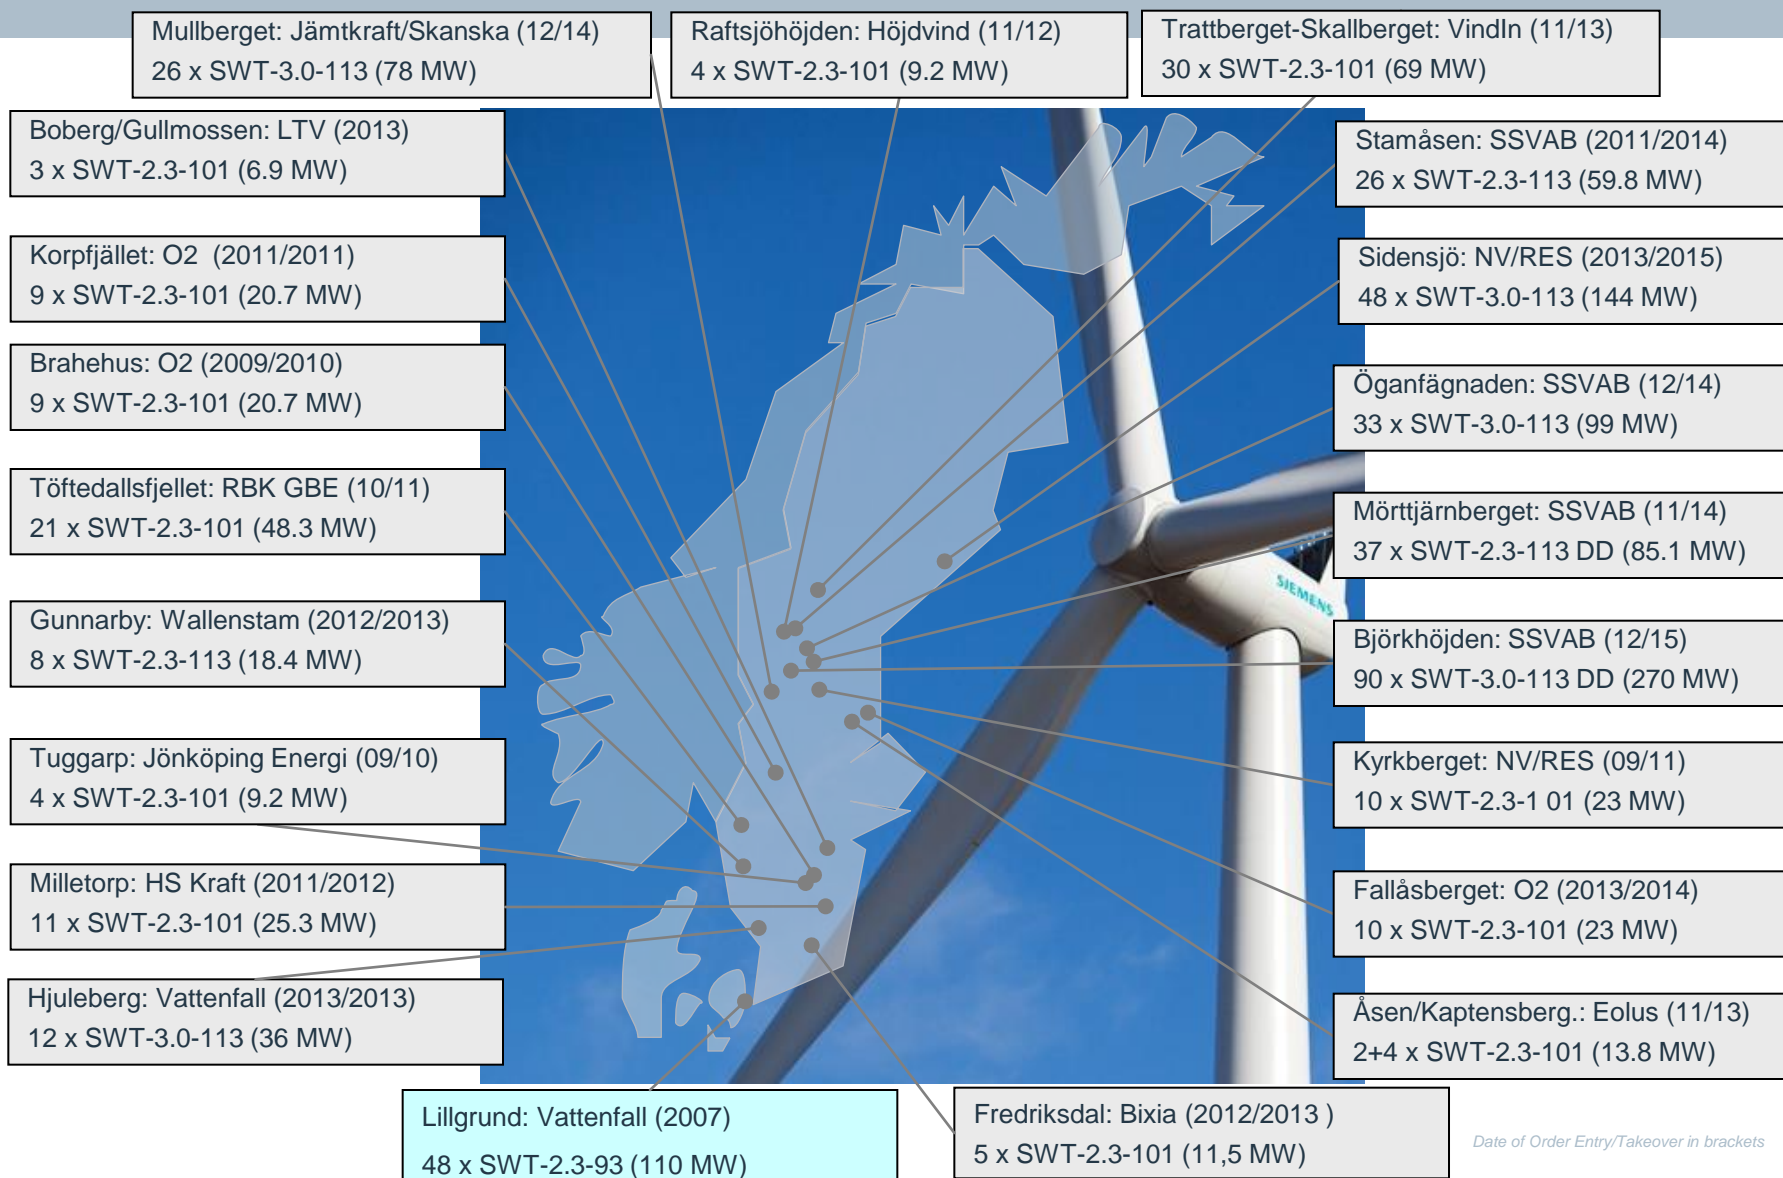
Mullberget: Jämtkraft/Skanska (12/14)
26 x SWT-3.0-113 (78 MW)

Raftsjöhöjden: Höjdvind (11/12)
4 x SWT-2.3-101 (9.2 MW)

Trattberget-Skallberget: VindIn (11/13)
30 x SWT-2.3-101 (69 MW)

Boberg/Gullmossen: LTV (2013)
3 x SWT-2.3-101 (6.9 MW)

Korpfjället: O2 (2011/2011)
9 x SWT-2.3-101 (20.7 MW)

Brahehus: O2 (2009/2010)
9 x SWT-2.3-101 (20.7 MW)

Töftedallsfjellet: RBK GBE (10/11)
21 x SWT-2.3-101 (48.3 MW)

Gunnarby: Wallenstam (2012/2013)
8 x SWT-2.3-113 (18.4 MW)

Tuggarp: Jönköping Energi (09/10)
4 x SWT-2.3-101 (9.2 MW)

Milletorp: HS Kraft (2011/2012)
11 x SWT-2.3-101 (25.3 MW)

Hjuleberg: Vattenfall (2013/2013)
12 x SWT-3.0-113 (36 MW)

Lillgrund: Vattenfall (2007)
48 x SWT-2.3-93 (110 MW)

Stamåsen: SSVAB (2011/2014)
26 x SWT-2.3-113 (59.8 MW)

Sidensjö: NV/RES (2013/2015)
48 x SWT-3.0-113 (144 MW)

Öganfägnaden: SSVAB (12/14)
33 x SWT-3.0-113 (99 MW)

Mörttjärnberget: SSVAB (11/14)
37 x SWT-2.3-113 DD (85.1 MW)

SIEMENS

Björkhöjden: SSVAB (12/15)
90 x SWT-3.0-113 DD (270 MW)

Kyrkberget: NV/RES (09/11)
10 x SWT-2.3-1 01 (23 MW)

Fallåsberget: O2 (2013/2014)
10 x SWT-2.3-101 (23 MW)

Åsen/Kaptensberg.: Eolus (11/13)
2+4 x SWT-2.3-101 (13.8 MW)

Fredriksdal: Bixia (2012/2013 )
5 x SWT-2.3-101 (11,5 MW)

Date of Order Entry/Takeover in brackets